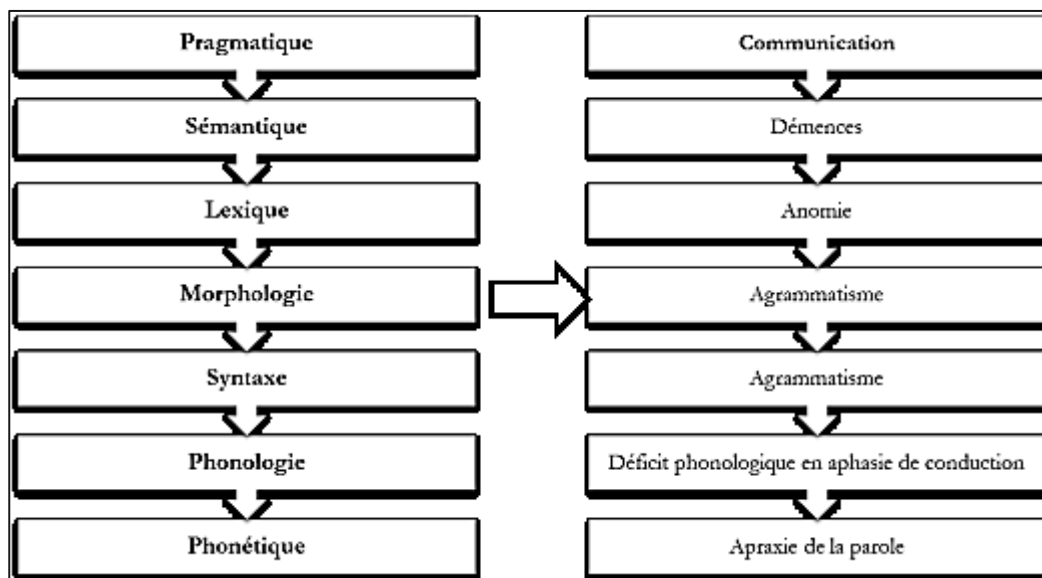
Pragmatique

Sémantique

Lexique

Morphologie

Syntaxe

Phonologie

Phonétique

Communication

Démences

Anomie

Agrammatisme

Agrammatisme

Déficit phonologique en aphasie de conduction

Apraxie de la parole